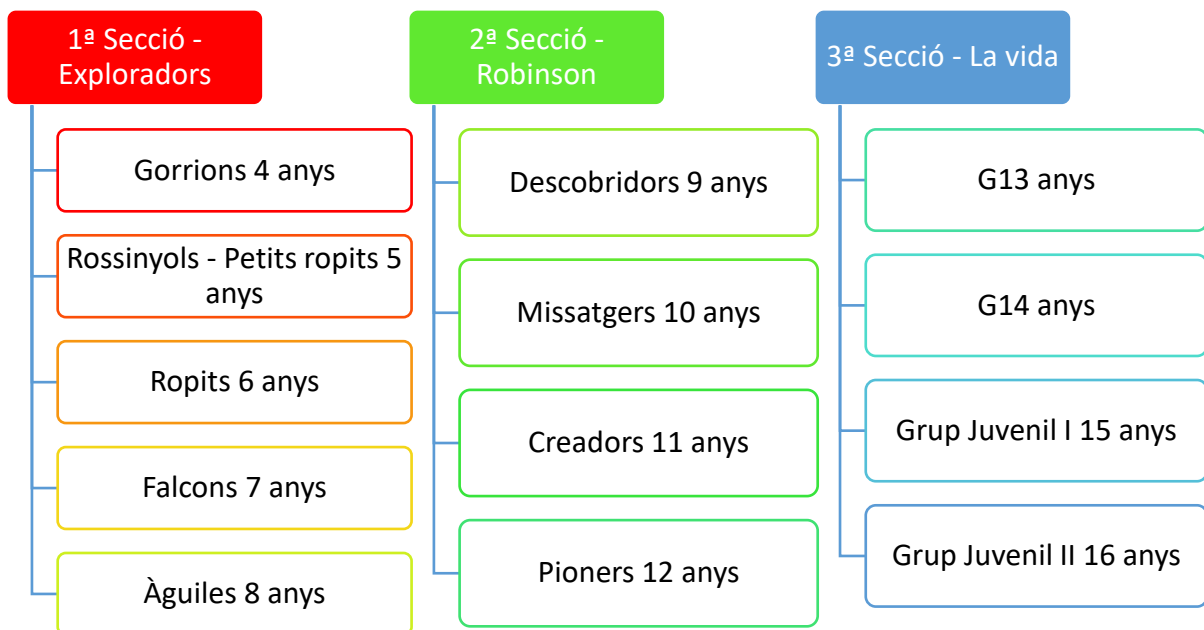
1ª Secció - Exploradors

Gorrions 4 anys

Rossinyols - Petits ropits 5 anys

Ropits 6 anys

Falcons 7 anys

Àguiles 8 anys

2ª Secció - Robinson

Descobridors 9 anys

Missatgers 10 anys

Creadors 11 anys

Pioners 12 anys

3ª Secció - La vida

G13 anys

G14 anys

Grup Juvenil I 15 anys

Grup Juvenil II 16 anys